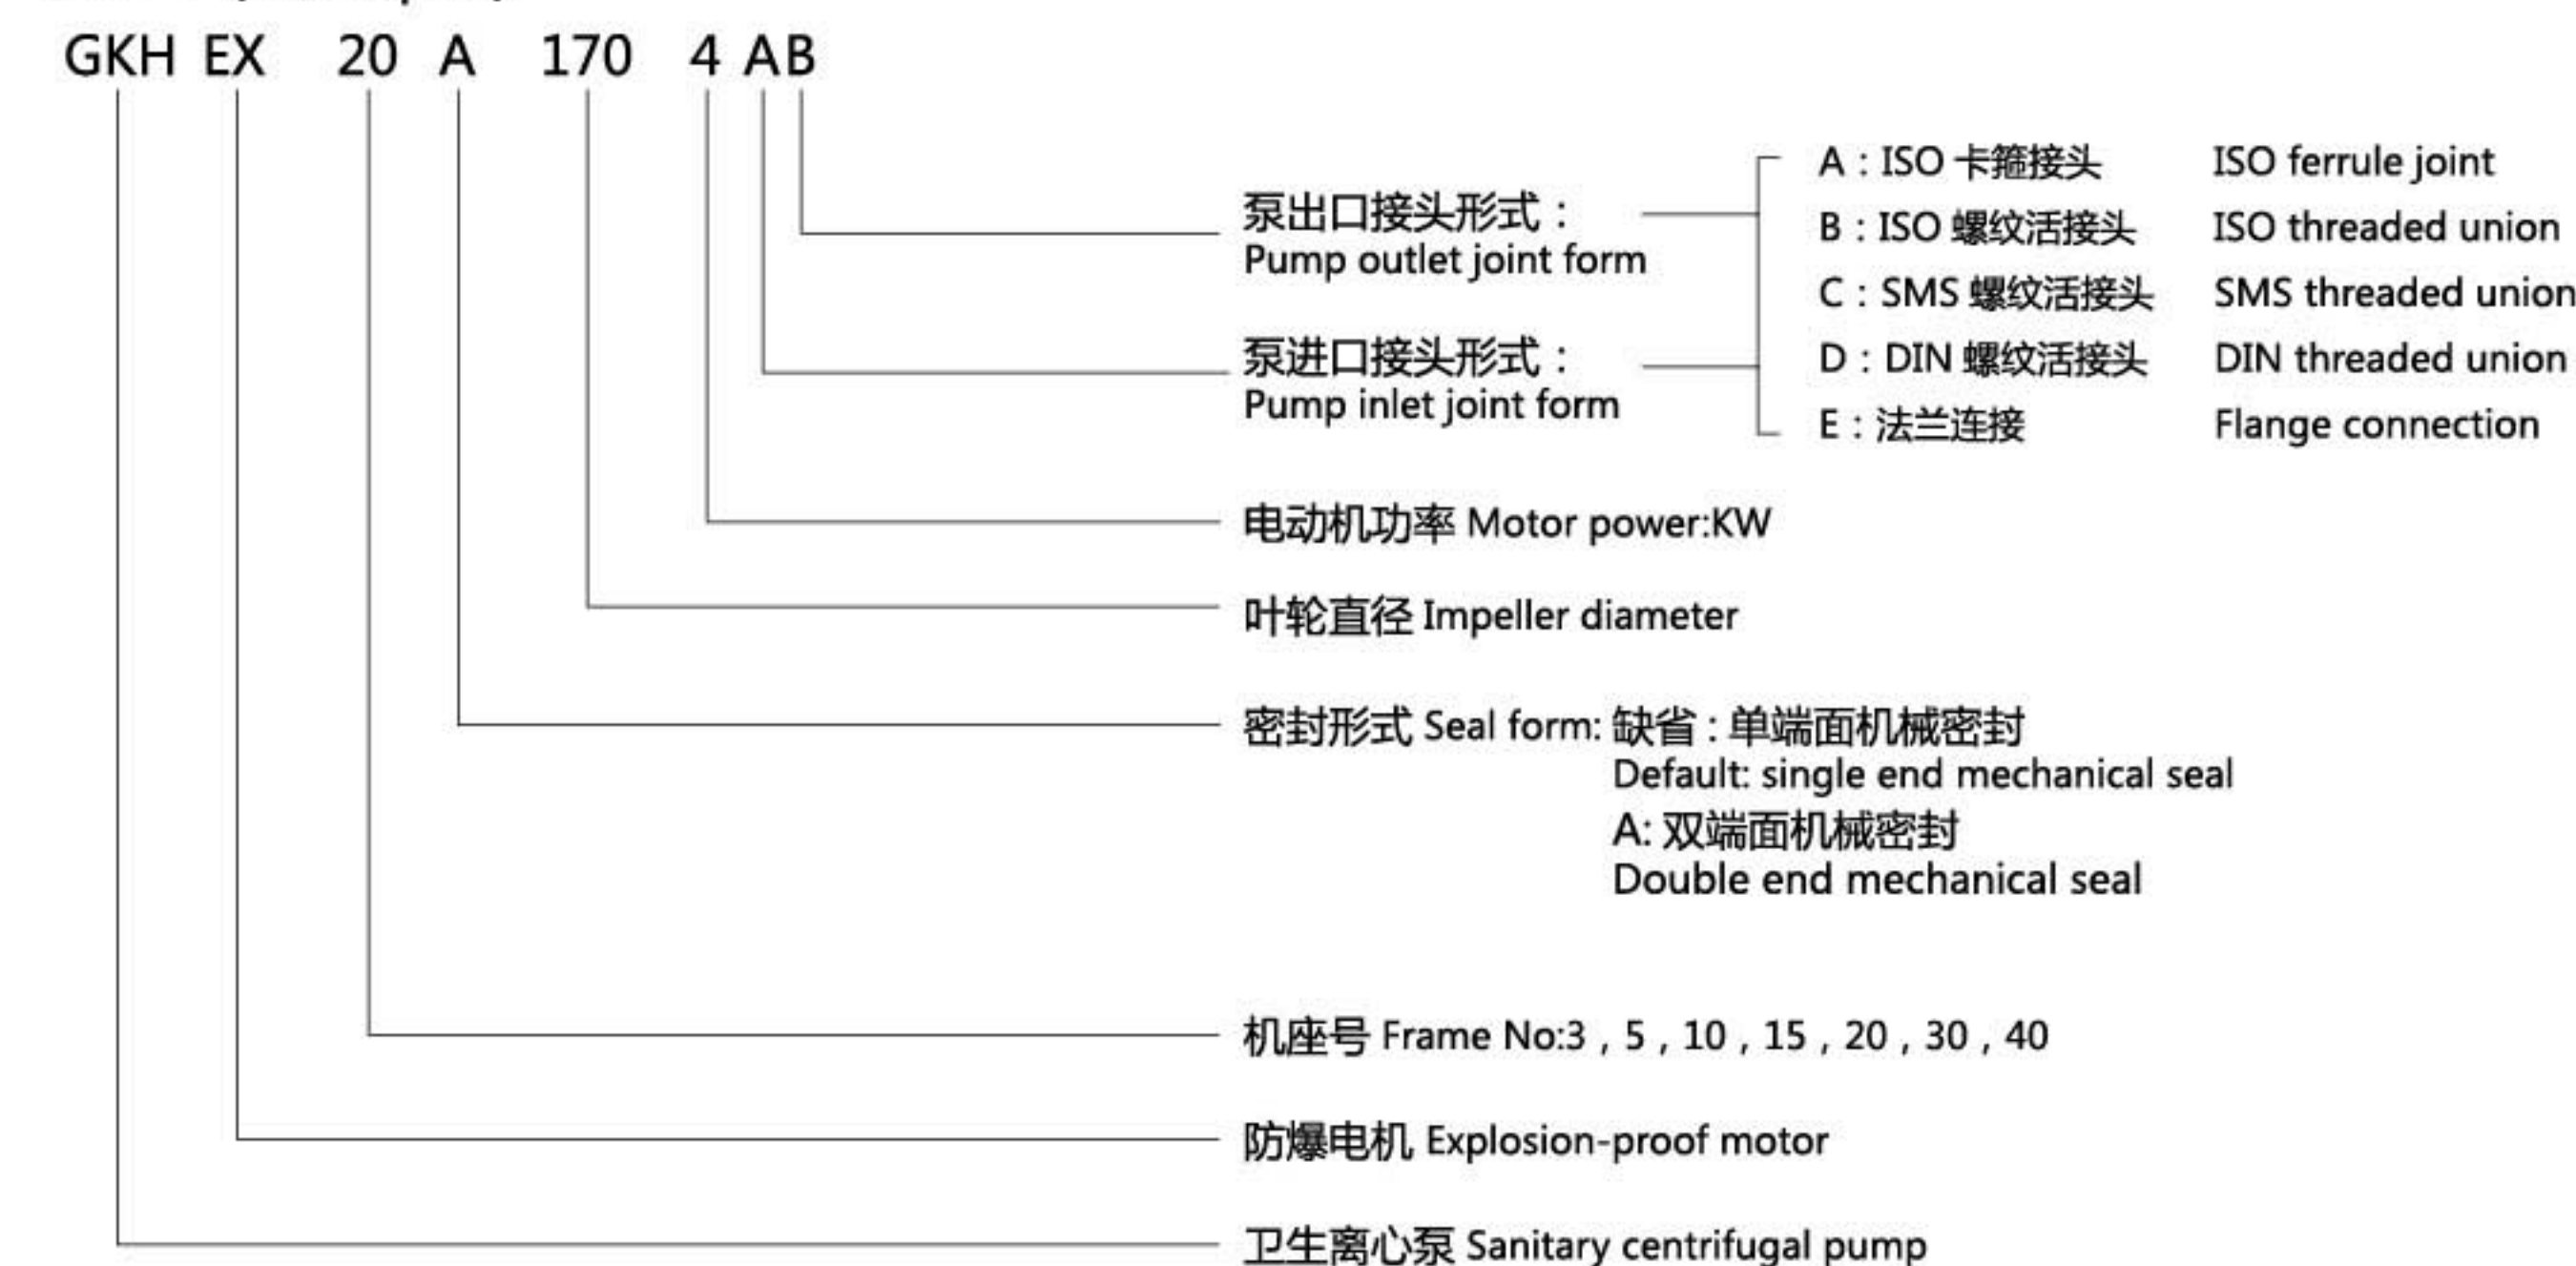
GKH EX 20 A 170 4 AB

泵出口接头形式：
Pump outlet joint form

泵进口接头形式：
Pump inlet joint form

A：ISO 卡箍接头 ISO ferrule joint
B：ISO 螺纹活接头 ISO threaded union
C：SMS 螺纹活接头 SMS threaded union
D：DIN 螺纹活接头 DIN threaded union
E：法兰连接 Flange connection

电动机功率 Motor power:KW

叶轮直径 Impeller diameter

密封形式 Seal form: 缺省：单端面机械密封
Default: single end mechanical seal
A: 双端面机械密封
Double end mechanical seal

机座号 Frame No:3，5，10，15，20，30，40

防爆电机 Explosion-proof motor

卫生离心泵 Sanitary centrifugal pump